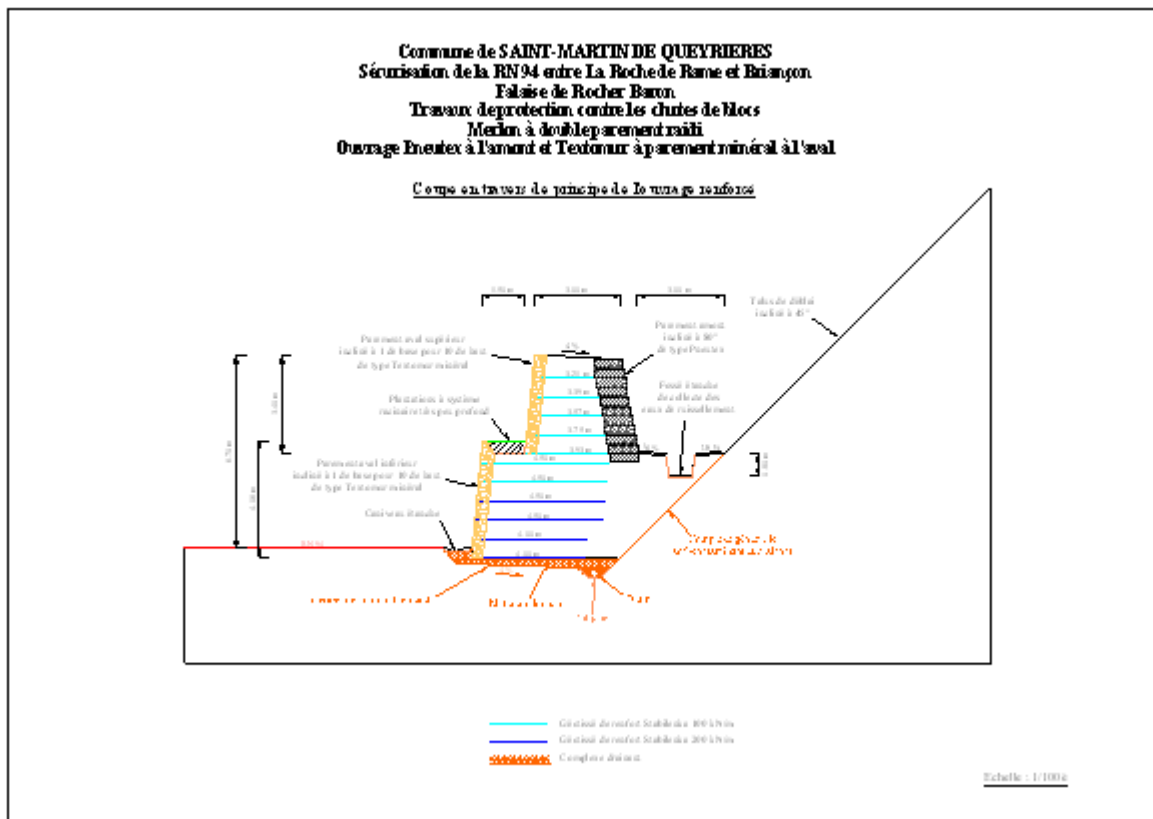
Commune de SAINT-MARTIN DE QUEYRIERES
Sécurisation de la RN94 entre La Roche de Rame et Briançon
Falaise de Rocher Baron
Travaux de protection contre les chutes de blocs
Merlon à double parement raidi
Ouvrage Pneutex à l'amont et Textomur à parement minéral à l'aval

Coupe en travers de principe de l'ouvrage renforcé

3.50 m
3.00 m
3.00 m

Talus de déblai incliné à 45°

Parement aval supérieur incliné à 1 de base pour 10 de haut de type Textomur minéral

Parement amont incliné à 80° de type Pneutex

Plantations à système racinaire très peu profond

Fossé d'étanche de collecte des eaux de ruissellement

Parement aval inférieur incliné à 1 de base pour 10 de haut de type Textomur minéral

Caniveau étanche

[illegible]

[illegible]

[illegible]

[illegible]

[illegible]

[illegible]

Géotextile de renfort Stabilenka 100 kN/m
Géotextile de renfort Stabilenka 200 kN/m
Complexe drainant

Echelle : 1/100 e